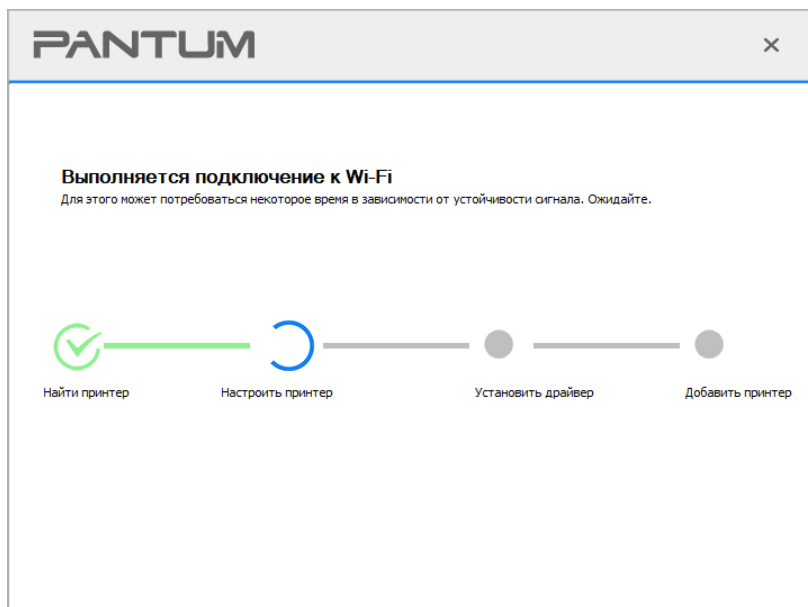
PANTUM

×

Выполняется подключение к Wi-Fi

Для этого может потребоваться некоторое время в зависимости от устойчивости сигнала. Ожидайте.

Найти принтер

Настроить принтер

Установить драйвер

Добавить принтер